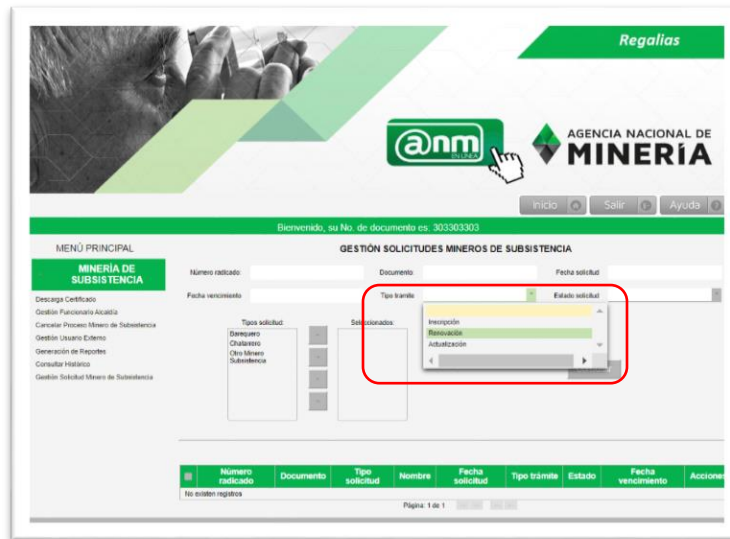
Regalias

@nm EN LINEA

AGENCIA NACIONAL DE MINERÍA

Inicio Salir Ayuda

Bienvenido, su No. de documento es: 303303303

MENÚ PRINCIPAL

MINERÍA DE SUBSISTENCIA

Descarga Certificado
Gestión Funcionario Alcaldía
Cancelar Proceso Minero de Subsistencia
Gestión Usuario Externo
Generación de Reportes
Consultar Histórico
Gestión Solicitud Minero de Subsistencia

GESTIÓN SOLICITUDES MINEROS DE SUBSISTENCIA

Número radicado:
Documento:
Fecha solicitud:
Fecha vencimiento:
Tipo tramite:
Estado solicitud:

Tipos solicitud:
Barequero
Chatarrero
Otro Minero Subsistencia

Seleccionados:

Inscripción
Renovación
Actualización

| Número radicado | Documento | Tipo solicitud | Nombre | Fecha solicitud | Tipo trámite | Estado | Fecha vencimiento | Acciones |
|---|---|---|---|---|---|---|---|---|
| No existen registros | | | | | | | | |

Página: 1 de 1